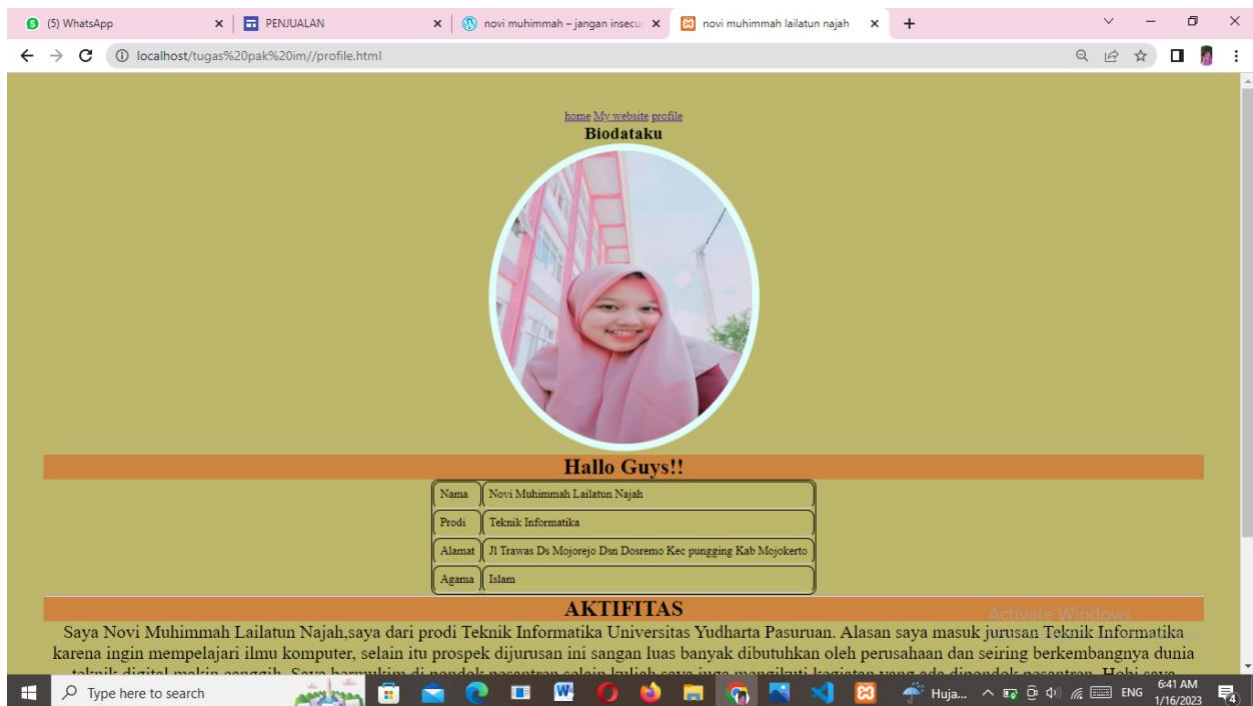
(5) WhatsApp × PENJUALAN × novi muhimmah – jangan insecu × novi muhimmah lailatun najah × +

localhost/tugas%20pak%20im//profile.html

home My website profile
Biodataku

Hallo Guys!!

| Nama | Novi Muhimmah Lailatun Najah |
|---|---|
| Prodi | Teknik Informatika |
| Alamat | Jl Trawas Ds Mojorejo Dsn Dosremo Kec pungging Kab Mojokerto |
| Agama | Islam |

AKTIFITAS

Saya Novi Muhimmah Lailatun Najah,saya dari prodi Teknik Informatika Universitas Yudharta Pasuruan. Alasan saya masuk jurusan Teknik Informatika karena ingin mempelajari ilmu komputer, selain itu prospek dijurusan ini sangan luas banyak dibutuhkan oleh perusahaan dan seiring berkembangnya dunia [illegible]

Activate Windows

Type here to search Huja... ENG 6:41 AM 1/16/2023 4